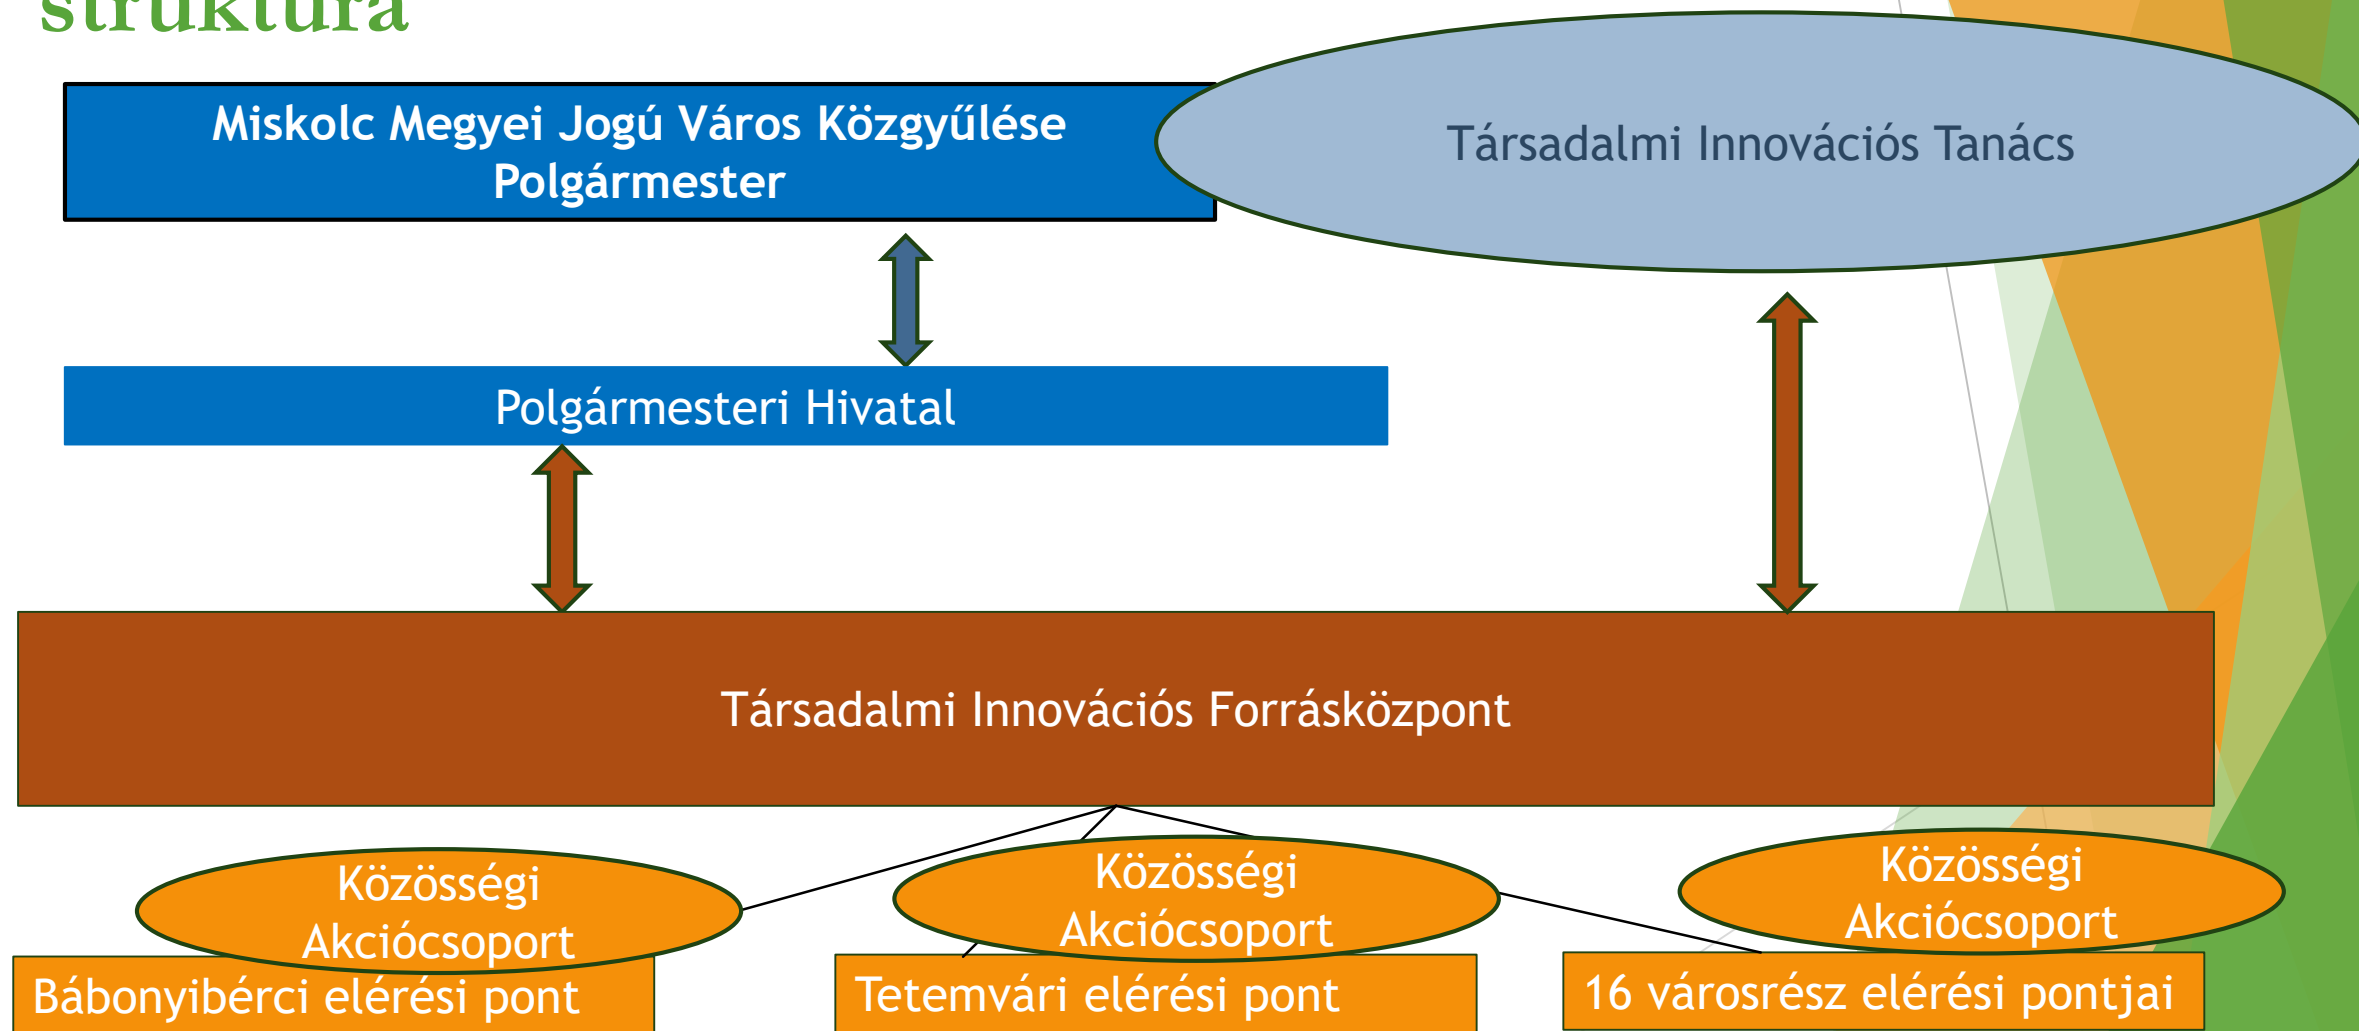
struktúra

Miskolc Megyei Jogú Város Közgyűlése
Polgármester

Társadalmi Innovációs Tanács

Polgármesteri Hivatal

Társadalmi Innovációs Forrásközpont

Közösségi Akciócsoport

Közösségi Akciócsoport

Közösségi Akciócsoport

Bábonyibérci elérési pont

Tetemvári elérési pont

16 városrész elérési pontjai